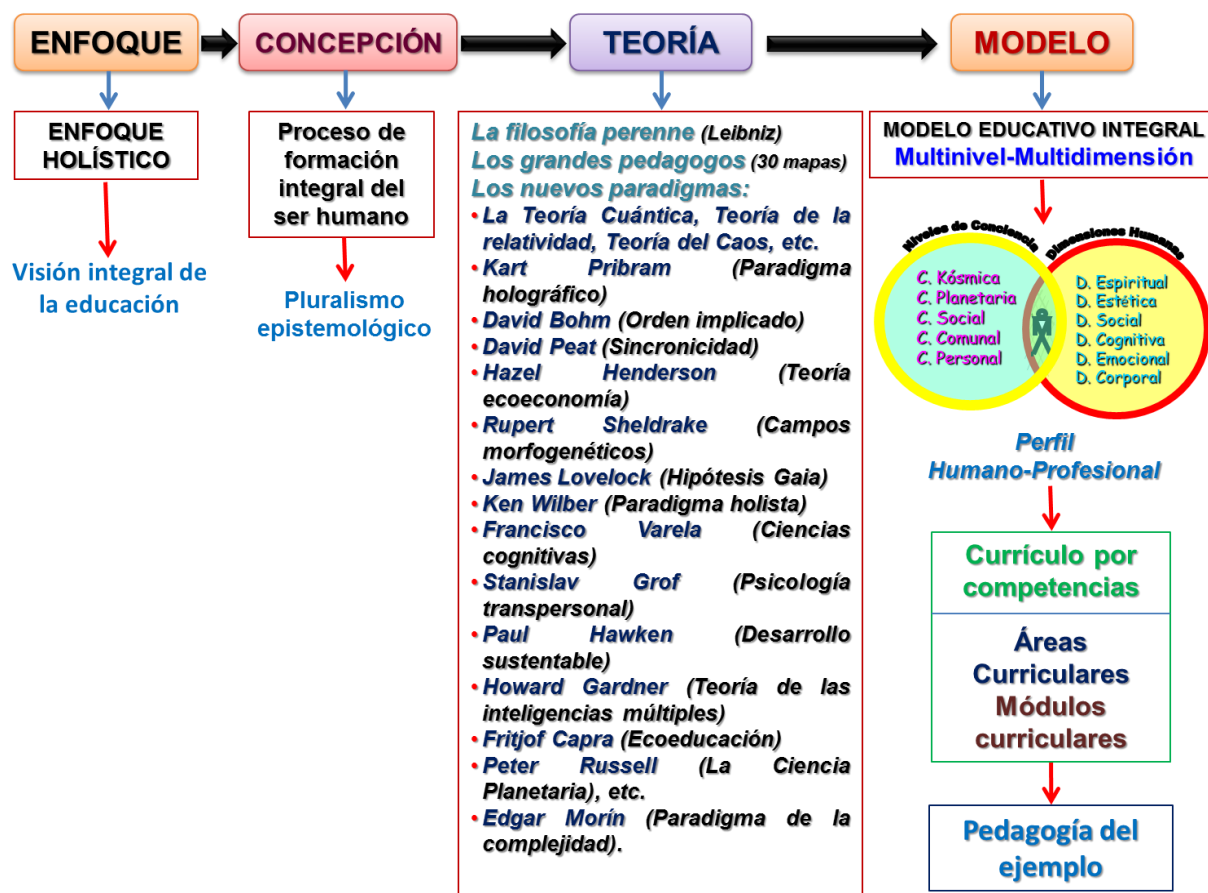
ENFOQUE

CONCEPCIÓN

TEORÍA

MODELO

ENFOQUE HOLÍSTICO

Visión integral de la educación

Proceso de formación integral del ser humano

Pluralismo epistemológico

La filosofía perenne (Leibniz)
Los grandes pedagogos (30 mapas)
Los nuevos paradigmas:

- La Teoría Cuántica, Teoría de la relatividad, Teoría del Caos, etc.
- Kart Pribram (Paradigma holográfico)
- David Bohm (Orden implicado)
- David Peat (Sincronicidad)
- Hazel Henderson (Teoría ecoeconomía)
- Rupert Sheldrake (Campos morfogenéticos)
- James Lovelock (Hipótesis Gaia)
- Ken Wilber (Paradigma holista)
- Francisco Varela (Ciencias cognitivas)
- Stanislav Grof (Psicología transpersonal)
- Paul Hawken (Desarrollo sustentable)
- Howard Gardner (Teoría de las inteligencias múltiples)
- Fritjof Capra (Ecoeducación)
- Peter Russell (La Ciencia Planetaria), etc.
- Edgar Morín (Paradigma de la complejidad).

MODELO EDUCATIVO INTEGRAL
Multinivel-Multidimensión

Niveles de Conciencia

C. Kósmica
C. Planetaria
C. Social
C. Comunal
C. Personal

Dimensiones Humanas

D. Espiritual
D. Estética
D. Social
D. Cognitiva
D. Emocional
D. Corporal

Perfil Humano-Profesional

Currículo por competencias

Áreas Curriculares
Módulos curriculares

Pedagogía del ejemplo